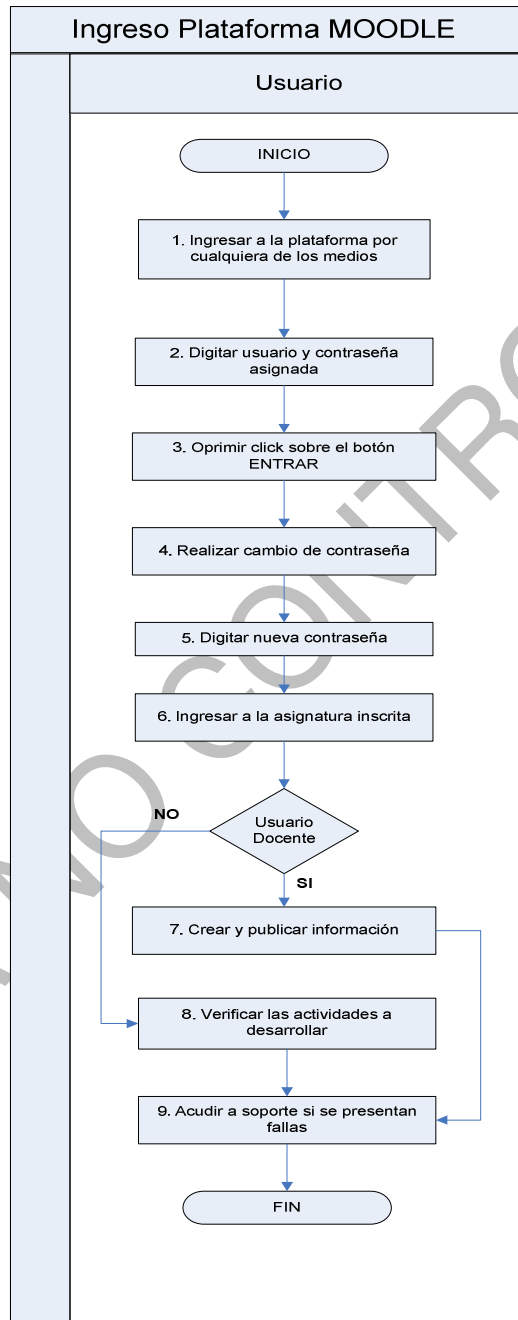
Ingreso Plataforma MOODLE

Usuario

INICIO

1. Ingresar a la plataforma por cualquiera de los medios

2. Digitar usuario y contraseña asignada

3. Oprimir click sobre el botón ENTRAR

4. Realizar cambio de contraseña

5. Digitar nueva contraseña

6. Ingresar a la asignatura inscrita

NO

Usuario Docente

SI

7. Crear y publicar información

8. Verificar las actividades a desarrollar

9. Acudir a soporte si se presentan fallas

FIN

NO CONTROLADA